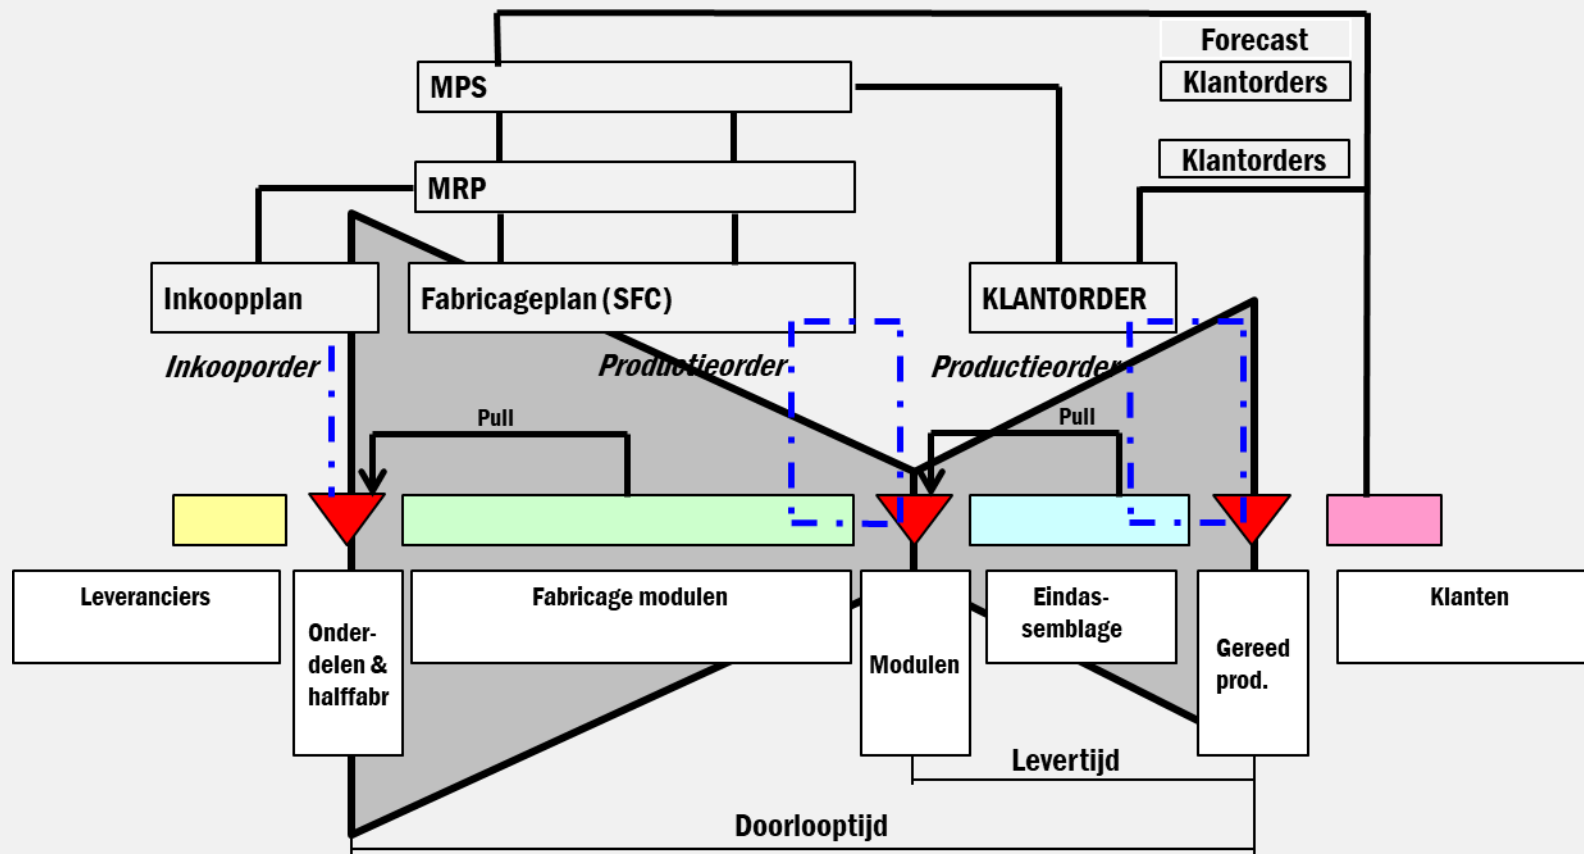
Forecast

Klantorders

MPS

Klantorders

MRP

Inkoopplan

Fabricageplan (SFC)

KLANTORDER

Inkooporder

Productieorder

Productieorder

Pull

Pull

Leveranciers

Onderdelen & halffabr

Fabricage modulen

Modulen

Eindassemblage

Gereed prod.

Klanten

Levertijd

Doorlooptijd